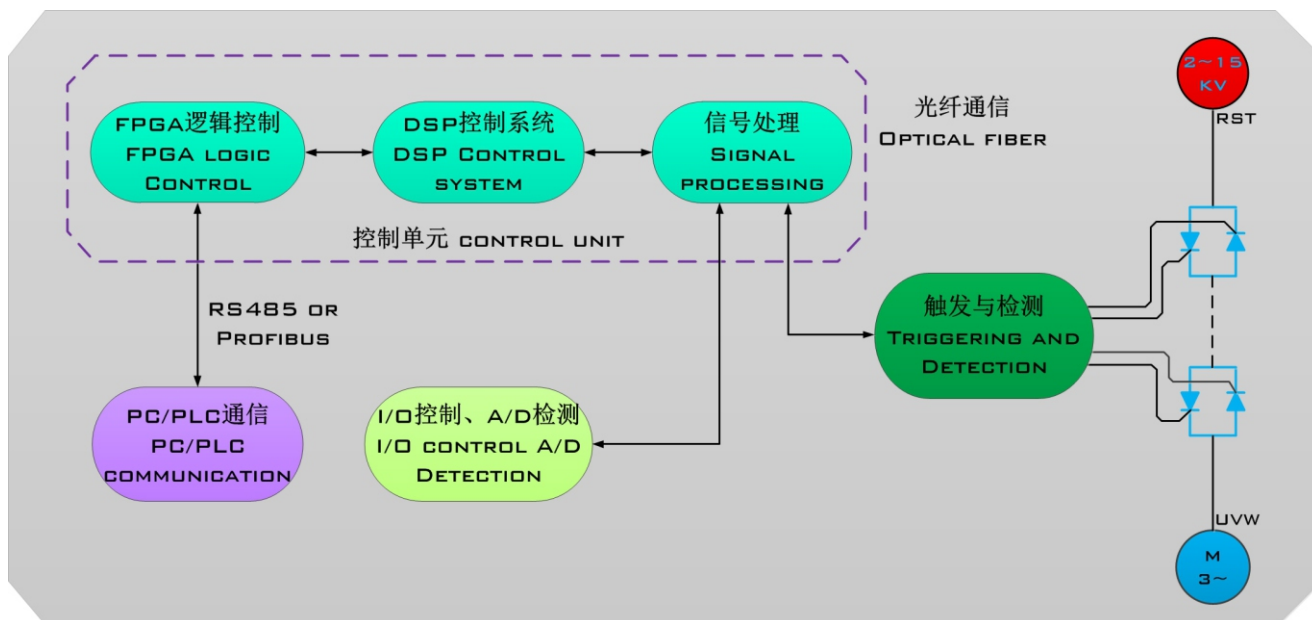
FPGA逻辑控制
FPGA logic
Control

DSP控制系统
DSP Control
system

信号处理
Signal
processing

光纤通信
Optical fiber

控制单元 control unit

2~15
KV

RST

RS485 or
Profibus

触发与检测
Triggering and
Detection

PC/PLC通信
PC/PLC
communication

I/O控制、A/D检测
I/O control A/D
Detection

UVW

M
3~